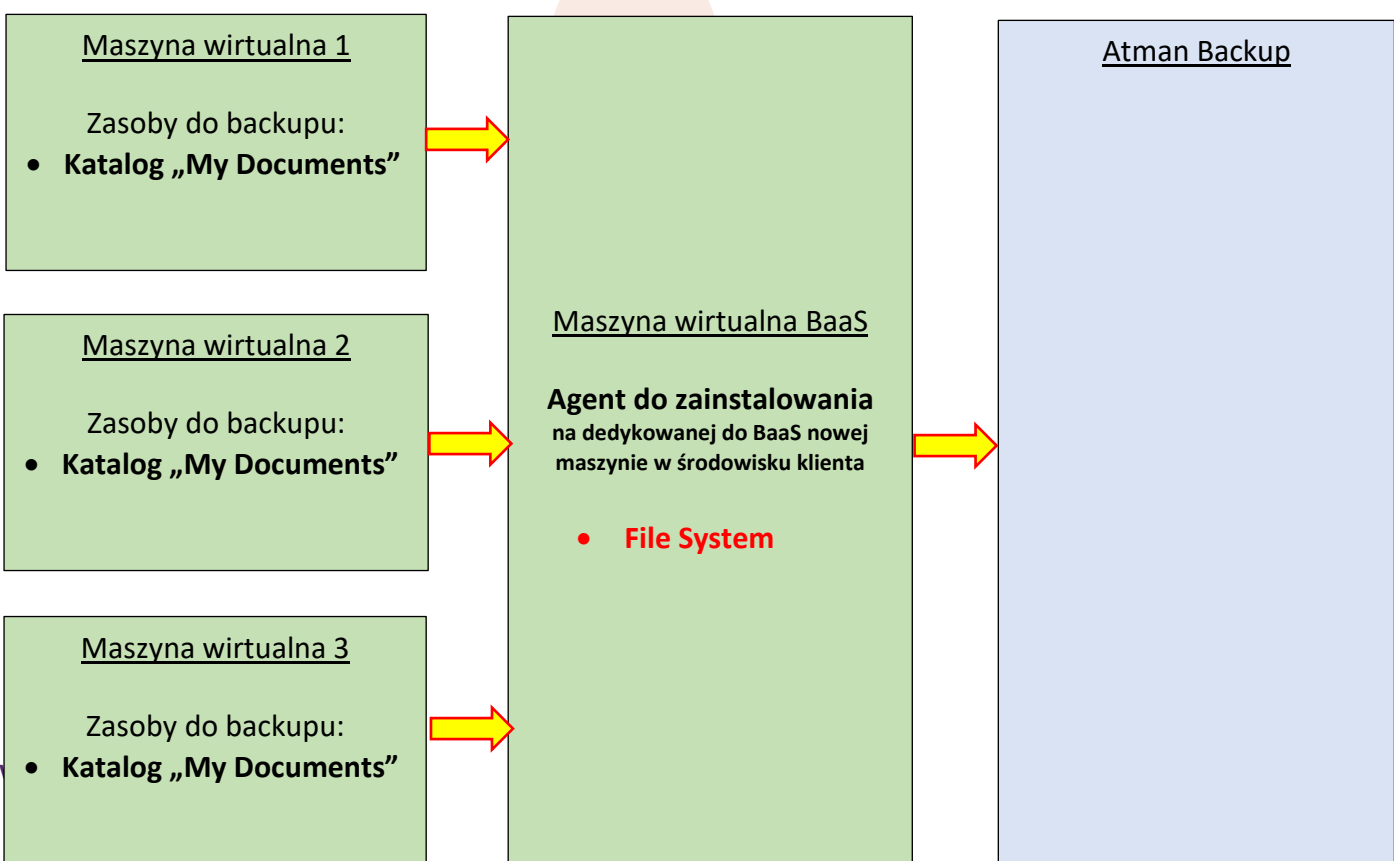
Maszyna wirtualna 1

Zasoby do backupu:
- Katalog „My Documents"

Maszyna wirtualna 2

Zasoby do backupu:
- Katalog „My Documents"

Maszyna wirtualna 3

Zasoby do backupu:
- Katalog „My Documents"

Maszyna wirtualna BaaS

Agent do zainstalowania
na dedykowanej do BaaS nowej maszynie w środowisku klienta

- File System

Atman Backup